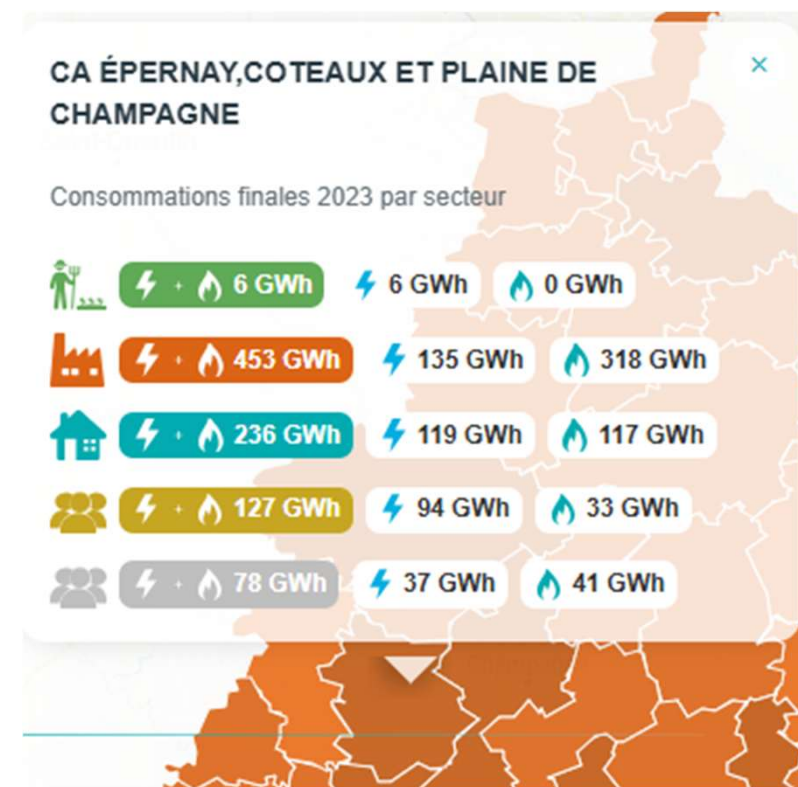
CA ÉPERNAY,COTEAUX ET PLAINE DE CHAMPAGNE

×

Consommations finales 2023 par secteur

+ 6 GWh 6 GWh 0 GWh

+ 453 GWh 135 GWh 318 GWh

+ 236 GWh 119 GWh 117 GWh

+ 127 GWh 94 GWh 33 GWh

+ 78 GWh 37 GWh 41 GWh